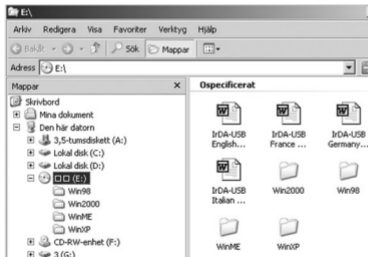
E:\

Arkiv Redigera Visa Favoriter Verktyg Hjälp

Bakåt Sök Mappar

Adress E:\

Mappar ×

Skrivbord
Mina dokument
Den här datorn
3,5-tumsdiskett (A:)
Lokal disk (C:)
Lokal disk (D:)
□□ (E:)
Win98
Win2000
WinME
WinXP
CD-RW-enhet (F:)
3 (G:)

Ospecificerat

IrDA-USB English...
IrDA-USB France ...
IrDA-USB Germany...
IrDA-USB Italian ...
Win2000
Win98
WinME
WinXP